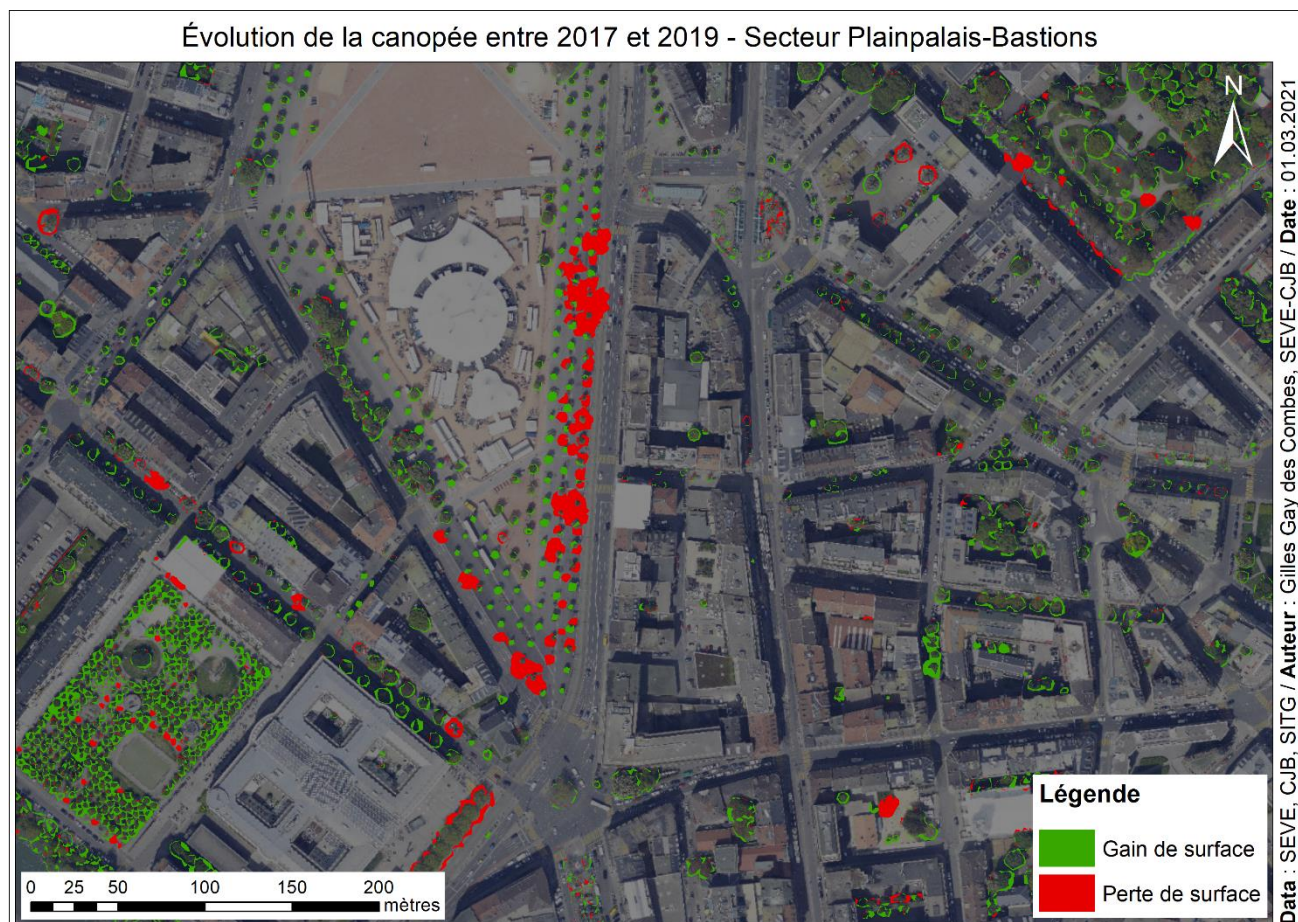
Évolution de la canopée entre 2017 et 2019 - Secteur Plainpalais-Bastions

N

Data : SEVE, CJB, SITG / Auteur : Gilles Gay des Combes, SEVE-CJB / Date : 01.03.2021

Légende

Gain de surface

Perte de surface

0 25 50 100 150 200 mètres